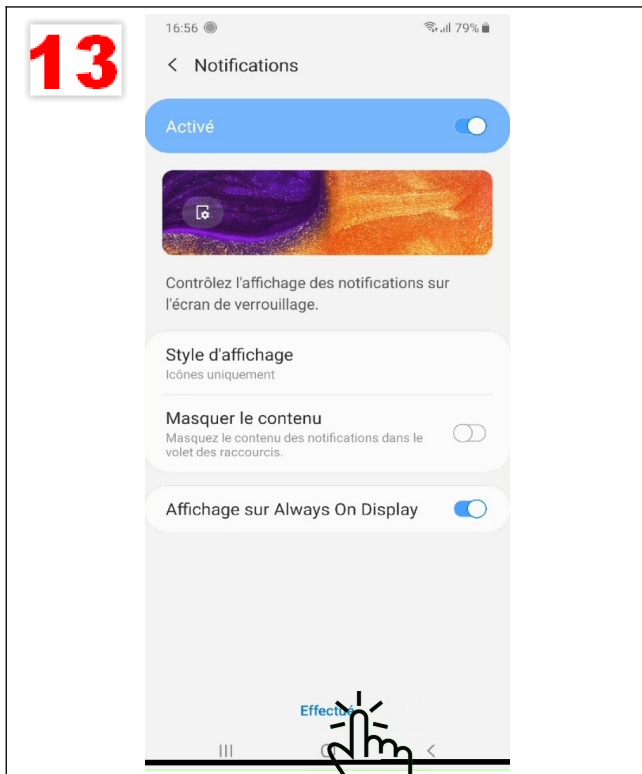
13

16:56

79%

Notifications

Activé

Contrôlez l'affichage des notifications sur l'écran de verrouillage.

Style d'affichage
Icônes uniquement

Masquer le contenu
Masquez le contenu des notifications dans le volet des raccourcis.

Affichage sur Always On Display

Effectu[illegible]